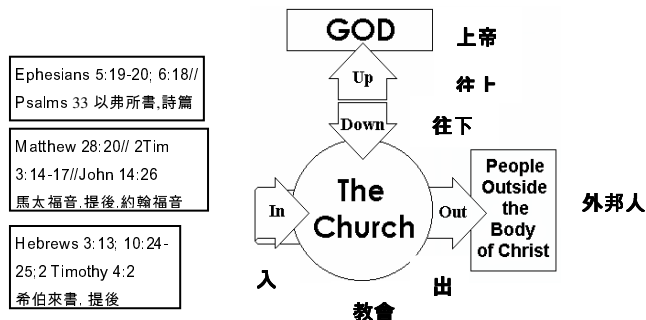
Ephesians 5:19-20; 6:18// Psalms 33 以弗所書,詩篇

Matthew 28:20// 2Tim 3:14-17//John 14:26
馬太福音,提後,約翰福音

Hebrews 3:13; 10:24-25;2 Timothy 4:2
希伯來書, 提後

GOD

上帝

Up

往上

Down

往下

In

The Church

Out

People Outside the Body of Christ

外邦人

入

出

教會